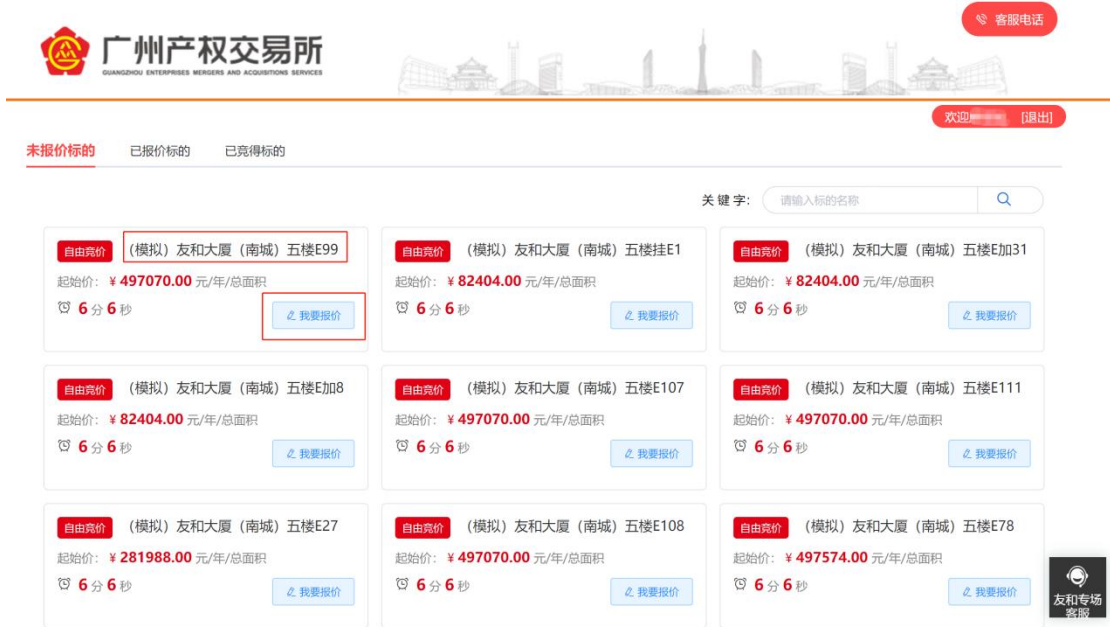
客服电话

广州产权交易所
GUANGZHOU ENTERPRISES MERGERS AND ACQUISITIONS SERVICES

欢迎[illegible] [退出]

未报价标的　已报价标的　已竞得标的

关键字: 请输入标的名称

自由竞价 （模拟）友和大厦（南城）五楼E99
起始价: ￥497070.00 元/年/总面积
6 分 6 秒
我要报价

自由竞价 （模拟）友和大厦（南城）五楼挂E1
起始价: ￥82404.00 元/年/总面积
6 分 6 秒
我要报价

自由竞价 （模拟）友和大厦（南城）五楼E加31
起始价: ￥82404.00 元/年/总面积
6 分 6 秒
我要报价

自由竞价 （模拟）友和大厦（南城）五楼E加8
起始价: ￥82404.00 元/年/总面积
6 分 6 秒
我要报价

自由竞价 （模拟）友和大厦（南城）五楼E107
起始价: ￥497070.00 元/年/总面积
6 分 6 秒
我要报价

自由竞价 （模拟）友和大厦（南城）五楼E111
起始价: ￥497070.00 元/年/总面积
6 分 6 秒
我要报价

自由竞价 （模拟）友和大厦（南城）五楼E27
起始价: ￥281988.00 元/年/总面积
6 分 6 秒
我要报价

自由竞价 （模拟）友和大厦（南城）五楼E108
起始价: ￥497070.00 元/年/总面积
6 分 6 秒
我要报价

自由竞价 （模拟）友和大厦（南城）五楼E78
起始价: ￥497574.00 元/年/总面积
6 分 6 秒
我要报价

友和专场客服